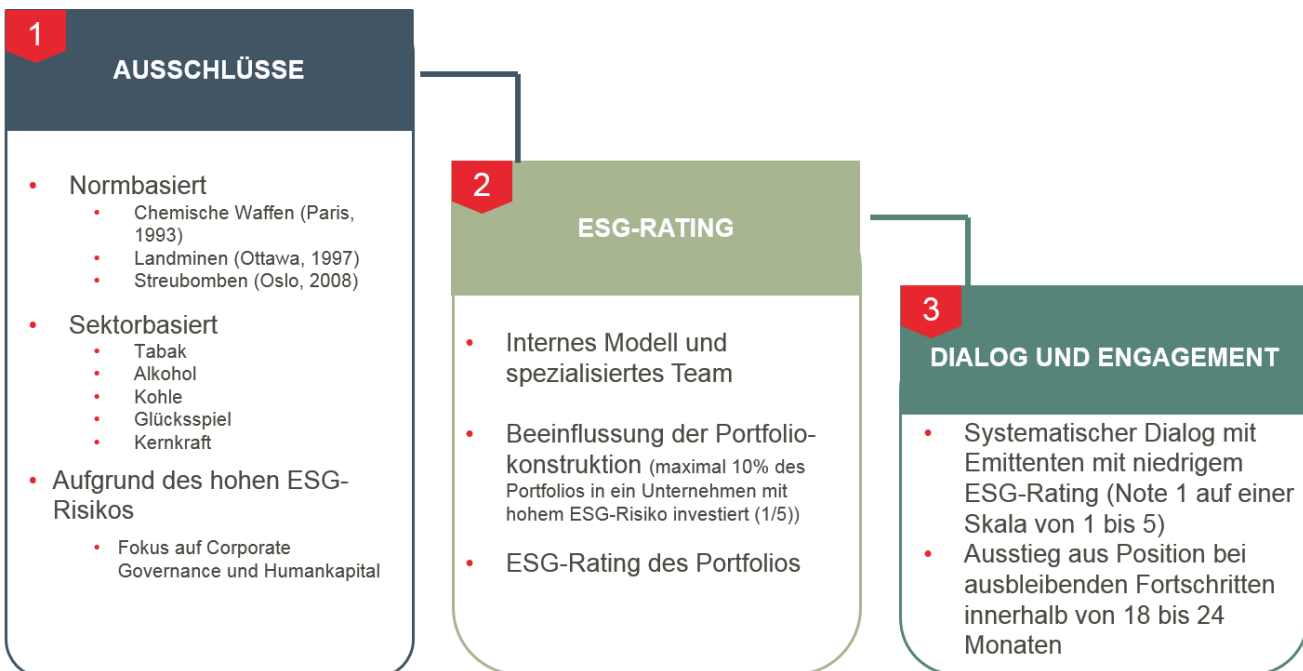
1

AUSSCHLÜSSE

- Normbasiert
  - Chemische Waffen (Paris, 1993)
  - Landminen (Ottawa, 1997)
  - Streubomben (Oslo, 2008)
- Sektorbasiert
  - Tabak
  - Alkohol
  - Kohle
  - Glücksspiel
  - Kernkraft
- Aufgrund des hohen ESG-Risikos
  - Fokus auf Corporate Governance und Humankapital

2

ESG-RATING

- Internes Modell und spezialisiertes Team
- Beeinflussung der Portfoliokonstruktion (maximal 10% des Portfolios in ein Unternehmen mit hohem ESG-Risiko investiert (1/5))
- ESG-Rating des Portfolios

3

DIALOG UND ENGAGEMENT

- Systematischer Dialog mit Emittenten mit niedrigem ESG-Rating (Note 1 auf einer Skala von 1 bis 5)
- Ausstieg aus Position bei ausbleibenden Fortschritten innerhalb von 18 bis 24 Monaten